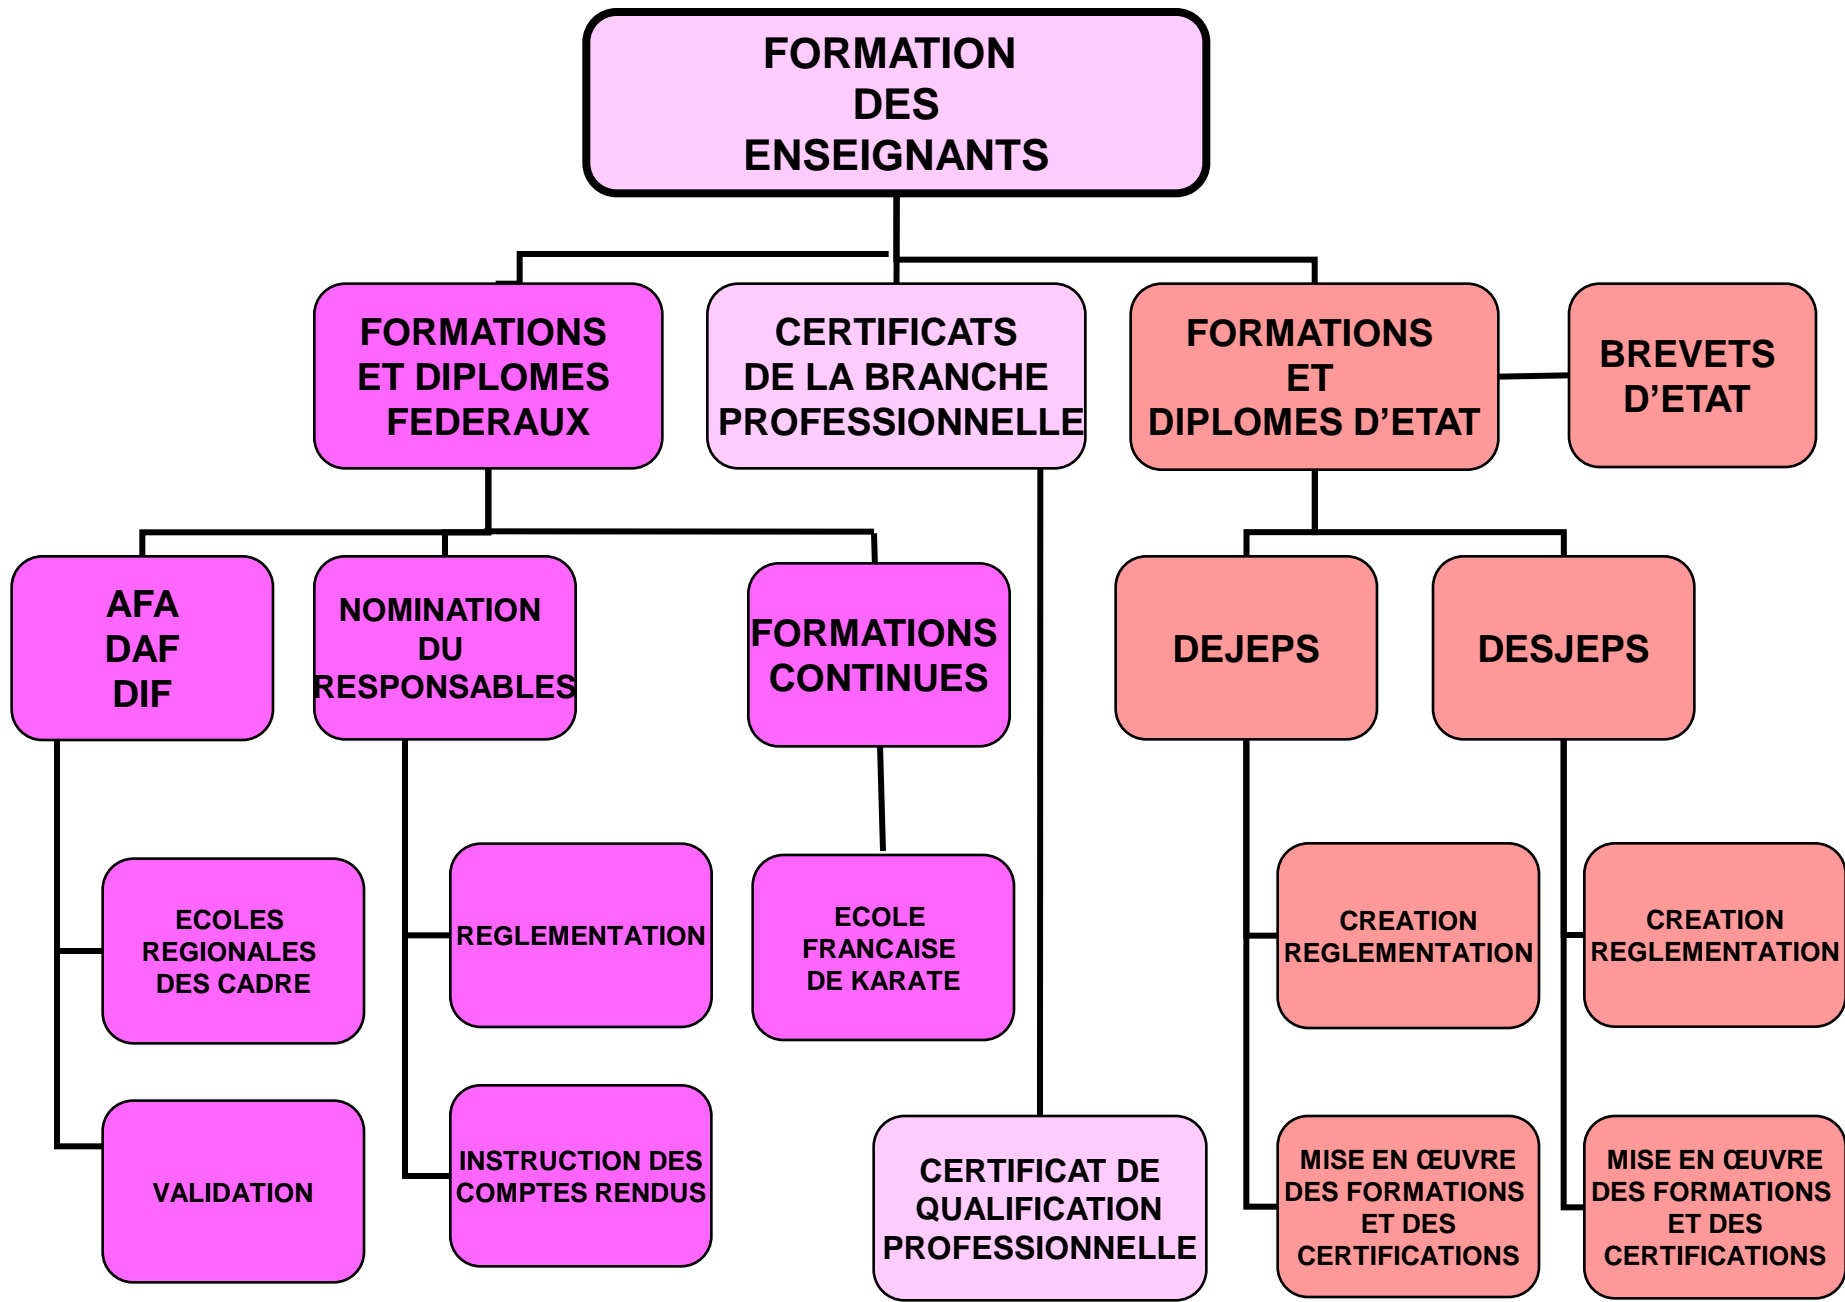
FORMATION DES ENSEIGNANTS

FORMATIONS ET DIPLOMES FEDERAUX

CERTIFICATS DE LA BRANCHE PROFESSIONNELLE

FORMATIONS ET DIPLOMES D'ETAT

BREVETS D'ETAT

AFA
DAF
DIF

NOMINATION DU RESPONSABLES

FORMATIONS CONTINUES

DEJEPS

DESJEPS

ECOLES REGIONALES DES CADRE

REGLEMENTATION

ECOLE FRANCAISE DE KARATE

CREATION REGLEMENTATION

CREATION REGLEMENTATION

VALIDATION

INSTRUCTION DES COMPTES RENDUS

CERTIFICAT DE QUALIFICATION PROFESSIONNELLE

MISE EN ŒUVRE DES FORMATIONS ET DES CERTIFICATIONS

MISE EN ŒUVRE DES FORMATIONS ET DES CERTIFICATIONS